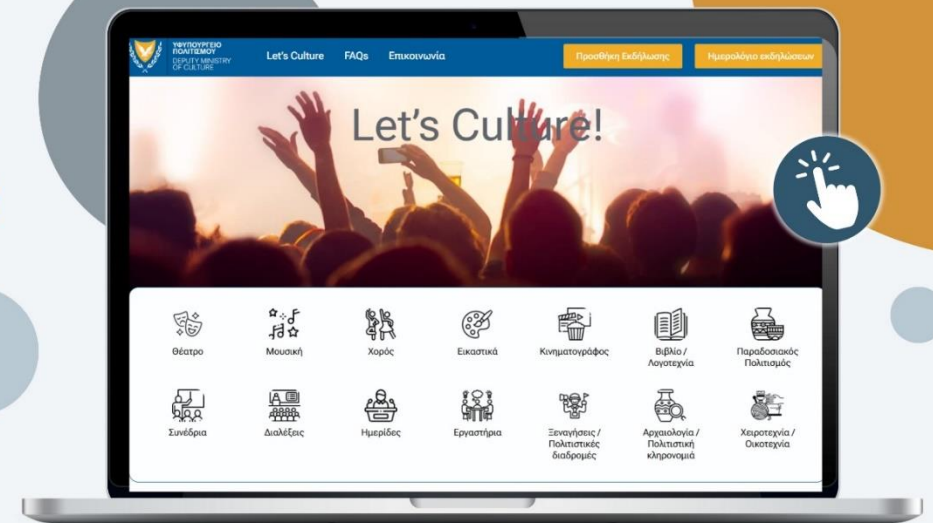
ΥΦΥΠΟΥΡΓΕΙΟ ΠΟΛΙΤΙΣΜΟΥ
DEPUTY MINISTRY OF CULTURE

Let's Culture FAQs Επικοινωνία

Προσθήκη Εκδήλωσης

Ημερολόγιο εκδηλώσεων

Let's Culture!

Θέατρο

Μουσική

Χορός

Εικαστικά

Κινηματογράφος

Βιβλίο / Λογοτεχνία

Παραδοσιακός Πολιτισμός

Συνέδρια

Διαλέξεις

Ημερίδες

Εργαστήρια

Ξεναγήσεις / Πολιτιστικές διαδρομές

Αρχαιολογία / Πολιτιστική κληρονομιά

Χειροτεχνία / Οικοτεχνία